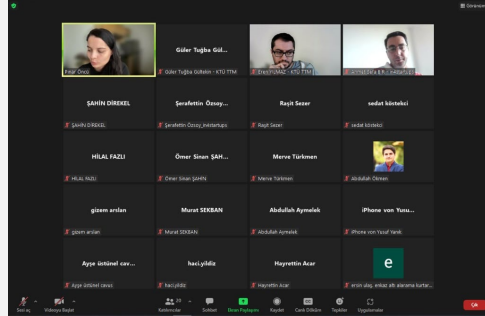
Görünüm

Pınar Öncü

Güler Tuğba Gül...
Güler Tuğba Göltekin - KTÜ TTM

Eren YILMAZ - KTÜ TTM

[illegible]

ŞAHİN DİREKEL
ŞAHİN DİREKEL

Şerafettin Özsoy...
Şerafettin Özsoy_Instartups

Raşit Sezer
Raşit Sezer

sedat köstekci
sedat köstekci

HİLAL FAZLI
HİLAL FAZLI

Ömer Sinan ŞAH...
Ömer Sinan ŞAHİN

Merve Türkmen
Merve Türkmen

Abdullah Ökmen

gizem arslan
gizem arslan

Murat SEKBAN
Murat SEKBAN

Abdullah Aymelek
Abdullah Aymelek

iPhone von Yusu...
iPhone von Yusuf Yanık

Ayşe üstünel cav...
Ayşe üstünel cavuz

haci.yildiz
haci.yildiz

Hayrettin Acar
Hayrettin Acar

e
ersin ulaş, enkaz altı alarma kurtar...

Sesi aç
Videoyu Başlat
Katılımcılar
Sohbet
Ekranı Paylaşma
Kaydet
Canlı Dökümü
Tepkiler
Uygulamalar
Çık